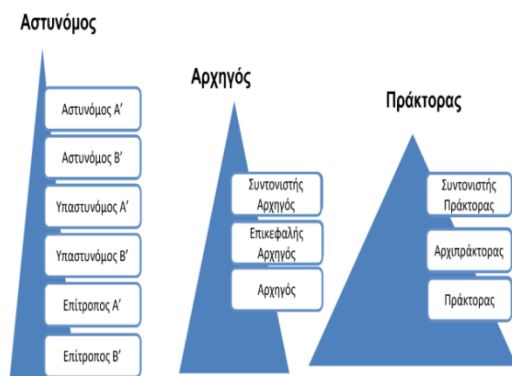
Αστυνόμος

Αστυνόμος Α'

Αστυνόμος Β'

Υπαστυνόμος Α'

Υπαστυνόμος Β'

Επίτροπος Α'

Επίτροπος Β'

Αρχηγός

Συντονιστής Αρχηγός

Επικεφαλής Αρχηγός

Αρχηγός

Πράκτορας

Συντονιστής Πράκτορας

Αρχιπράκτορας

Πράκτορας